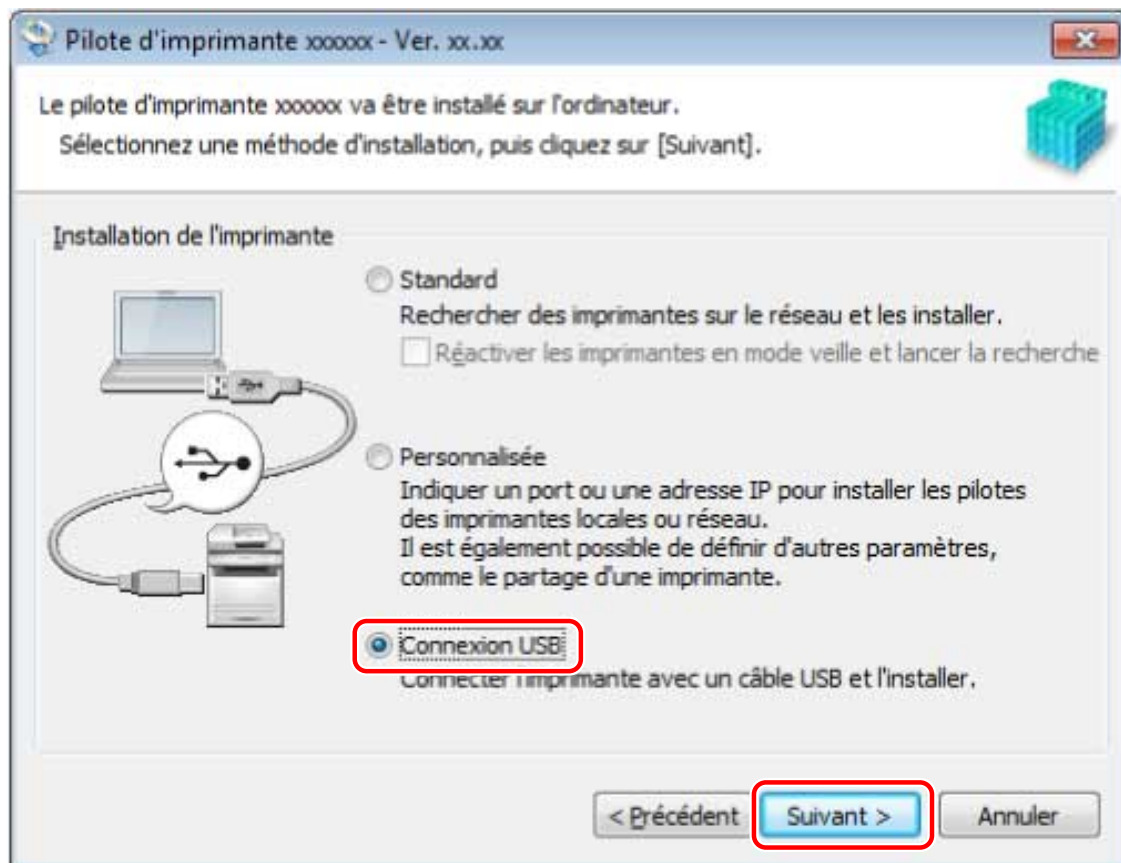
Pilote d'imprimante xxxxxx - Ver. xx.xx

Le pilote d'imprimante xxxxxx va être installé sur l'ordinateur.
Sélectionnez une méthode d'installation, puis cliquez sur [Suivant].

Installation de l'imprimante

Standard
Rechercher des imprimantes sur le réseau et les installer.
Réactiver les imprimantes en mode veille et lancer la recherche

Personnalisée
Indiquer un port ou une adresse IP pour installer les pilotes des imprimantes locales ou réseau.
Il est également possible de définir d'autres paramètres, comme le partage d'une imprimante.

Connexion USB
Connecter l'imprimante avec un câble USB et l'installer.

< Précédent
Suivant >
Annuler